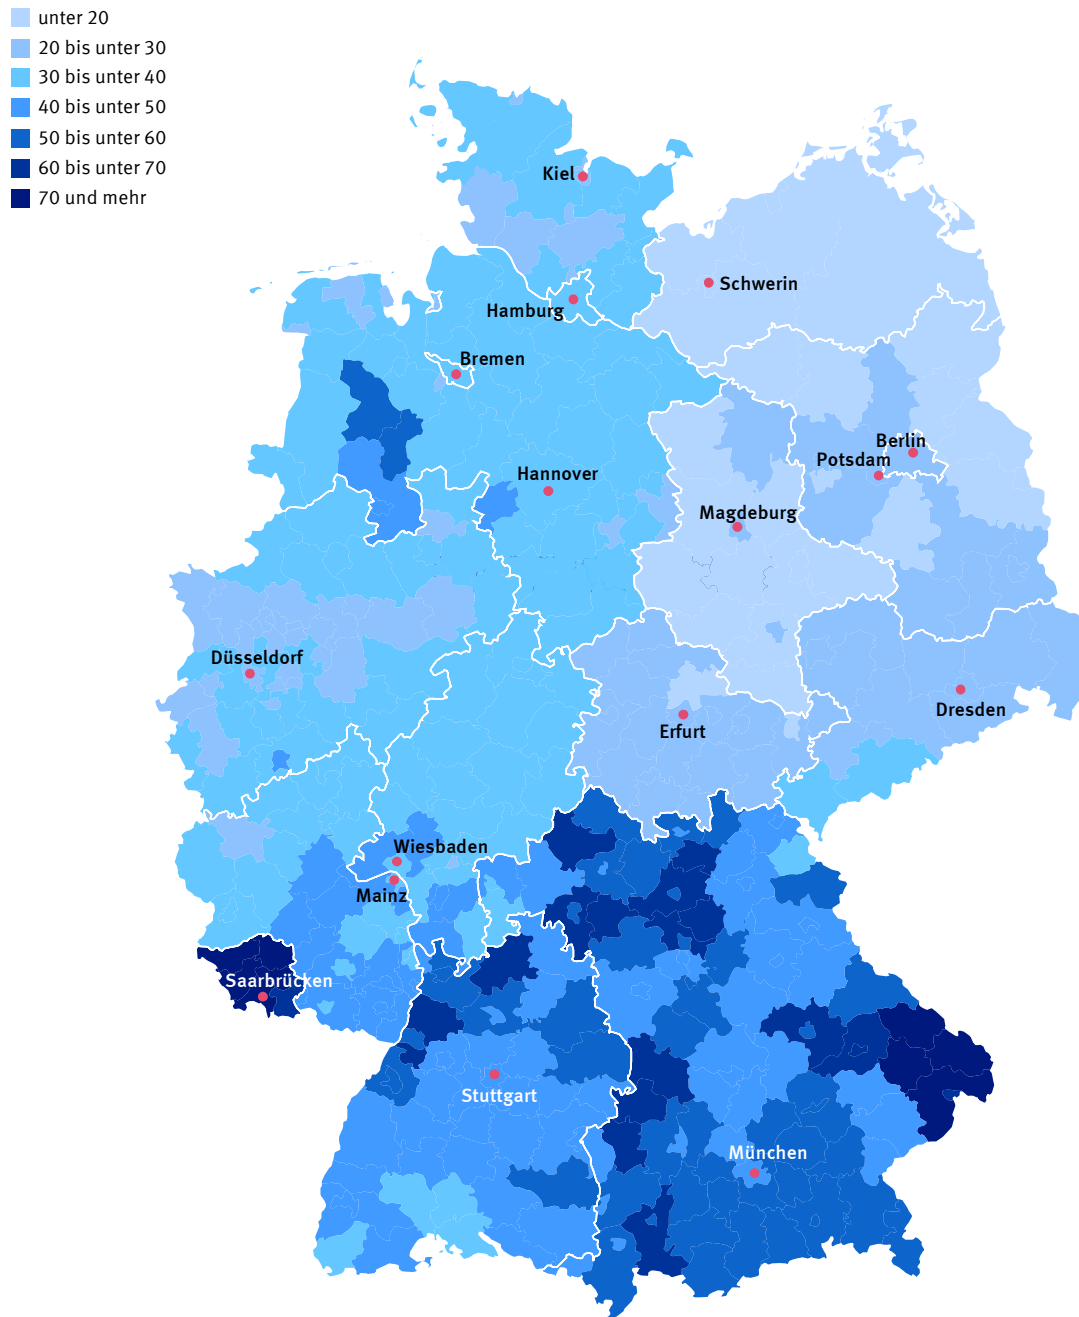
unter 20
20 bis unter 30
30 bis unter 40
40 bis unter 50
50 bis unter 60
60 bis unter 70
70 und mehr

Kiel
Schwerin
Hamburg
Bremen
Berlin
Potsdam
Hannover
Magdeburg
Düsseldorf
Dresden
Erfurt
Wiesbaden
Mainz
Saarbrücken
Stuttgart
München